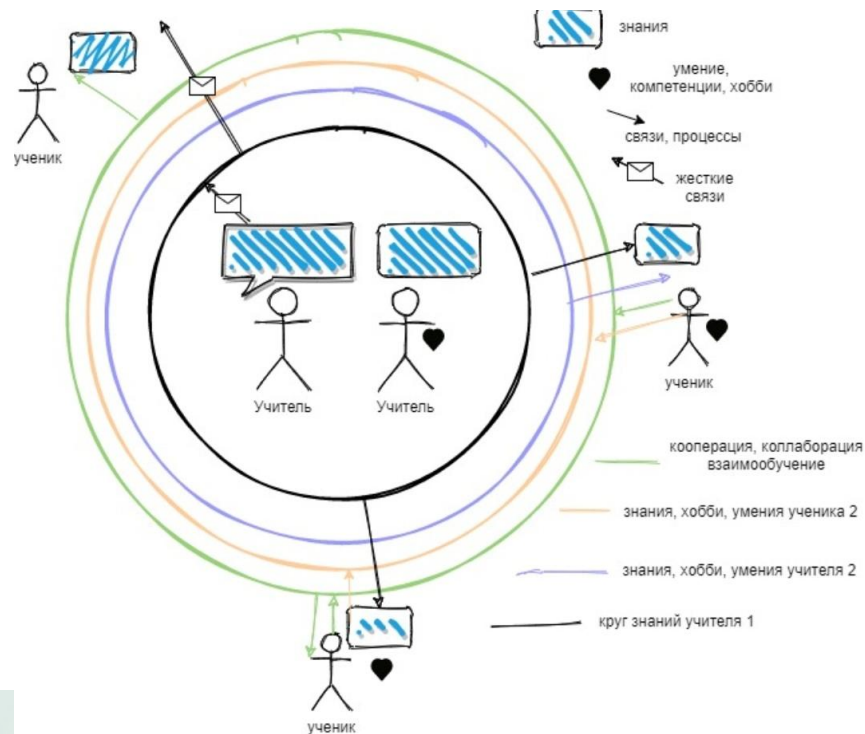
знания

умение, компетенции, хобби

связи, процессы

жесткие связи

ученик

Учитель

Учитель

ученик

кооперация, коллаборация взаимообучение

знания, хобби, умения ученика 2

знания, хобби, умения учителя 2

круг знаний учителя 1

ученик